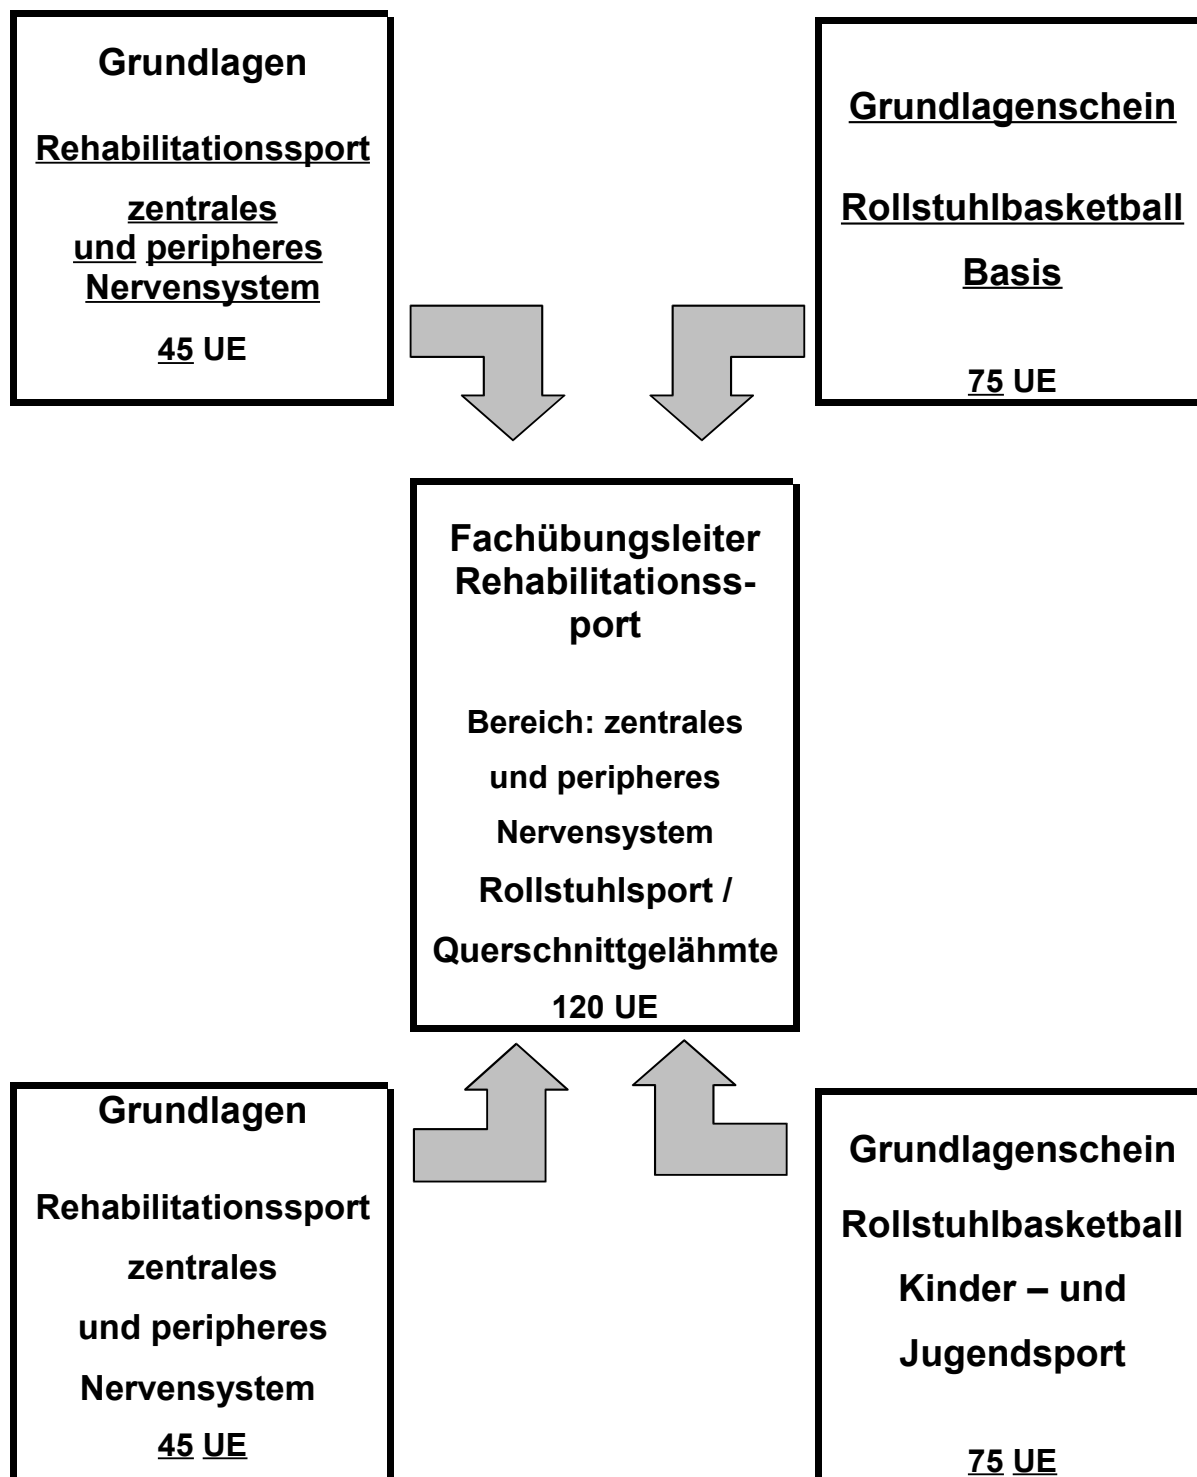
Grundlagen

Rehabilitationssport

zentrales und peripheres Nervensystem

45 UE

Grundlagenschein

Rollstuhlbasketball

Basis

75 UE

Fachübungsleiter Rehabilitationssport

Bereich: zentrales und peripheres Nervensystem

Rollstuhlsport / Querschnittgelähmte

120 UE

Grundlagen

Rehabilitationssport

zentrales und peripheres Nervensystem

45 UE

Grundlagenschein

Rollstuhlbasketball

Kinder – und Jugendsport

75 UE